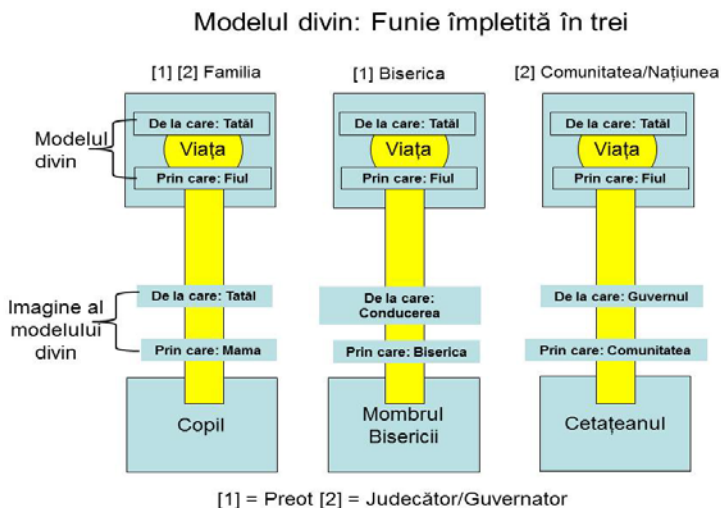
Modelul divin: Funie împletită în trei

[1] [2] Familia

[1] Biserica

[2] Comunitatea/Națiunea

Modelul divin

De la care: Tatăl
Viața
Prin care: Fiul

De la care: Tatăl
Viața
Prin care: Fiul

De la care: Tatăl
Viața
Prin care: Fiul

Imagine al modelului divin

De la care: Tatăl
Prin care: Mama

De la care: Conducerea
Prin care: Biserica

De la care: Guvernul
Prin care: Comunitatea

Copil

Mombrul Bisericii

Cetățeanul

[1] = Preot [2] = Judecător/Guvernator